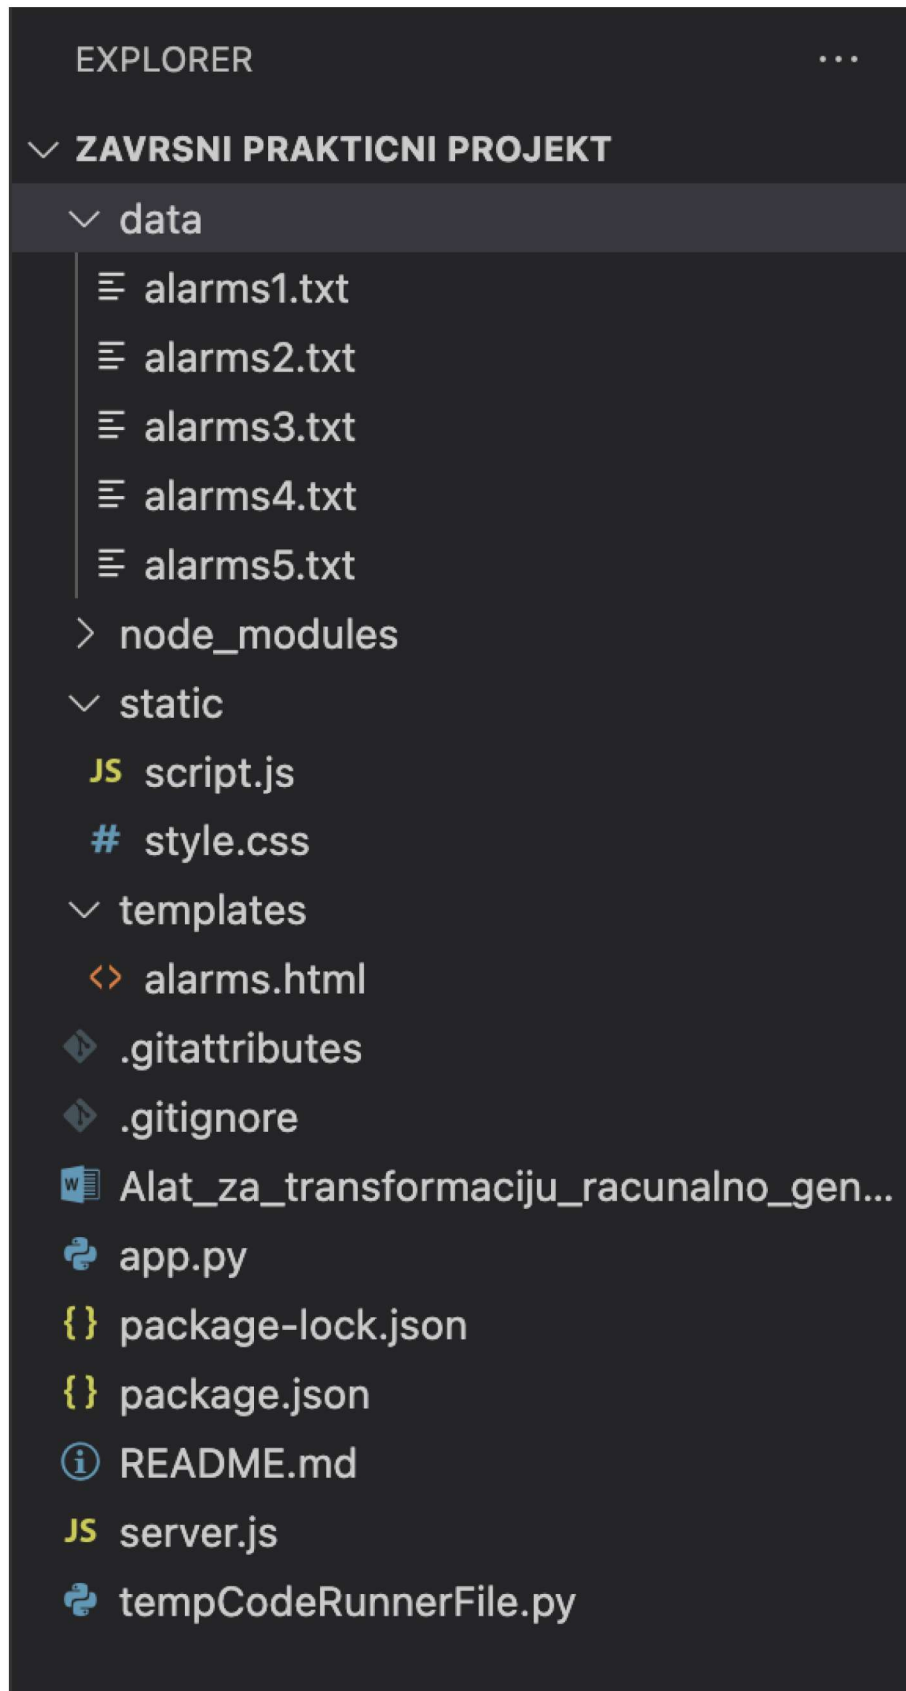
EXPLORER ...

ZAVRSNI PRAKTICNI PROJEKT

data

alarms1.txt

alarms2.txt

alarms3.txt

alarms4.txt

alarms5.txt

node_modules

static

JS script.js

# style.css

templates

<> alarms.html

.gitattributes

.gitignore

W Alat_za_transformaciju_racunalno_gen...

app.py

{} package-lock.json

{} package.json

README.md

JS server.js

tempCodeRunnerFile.py